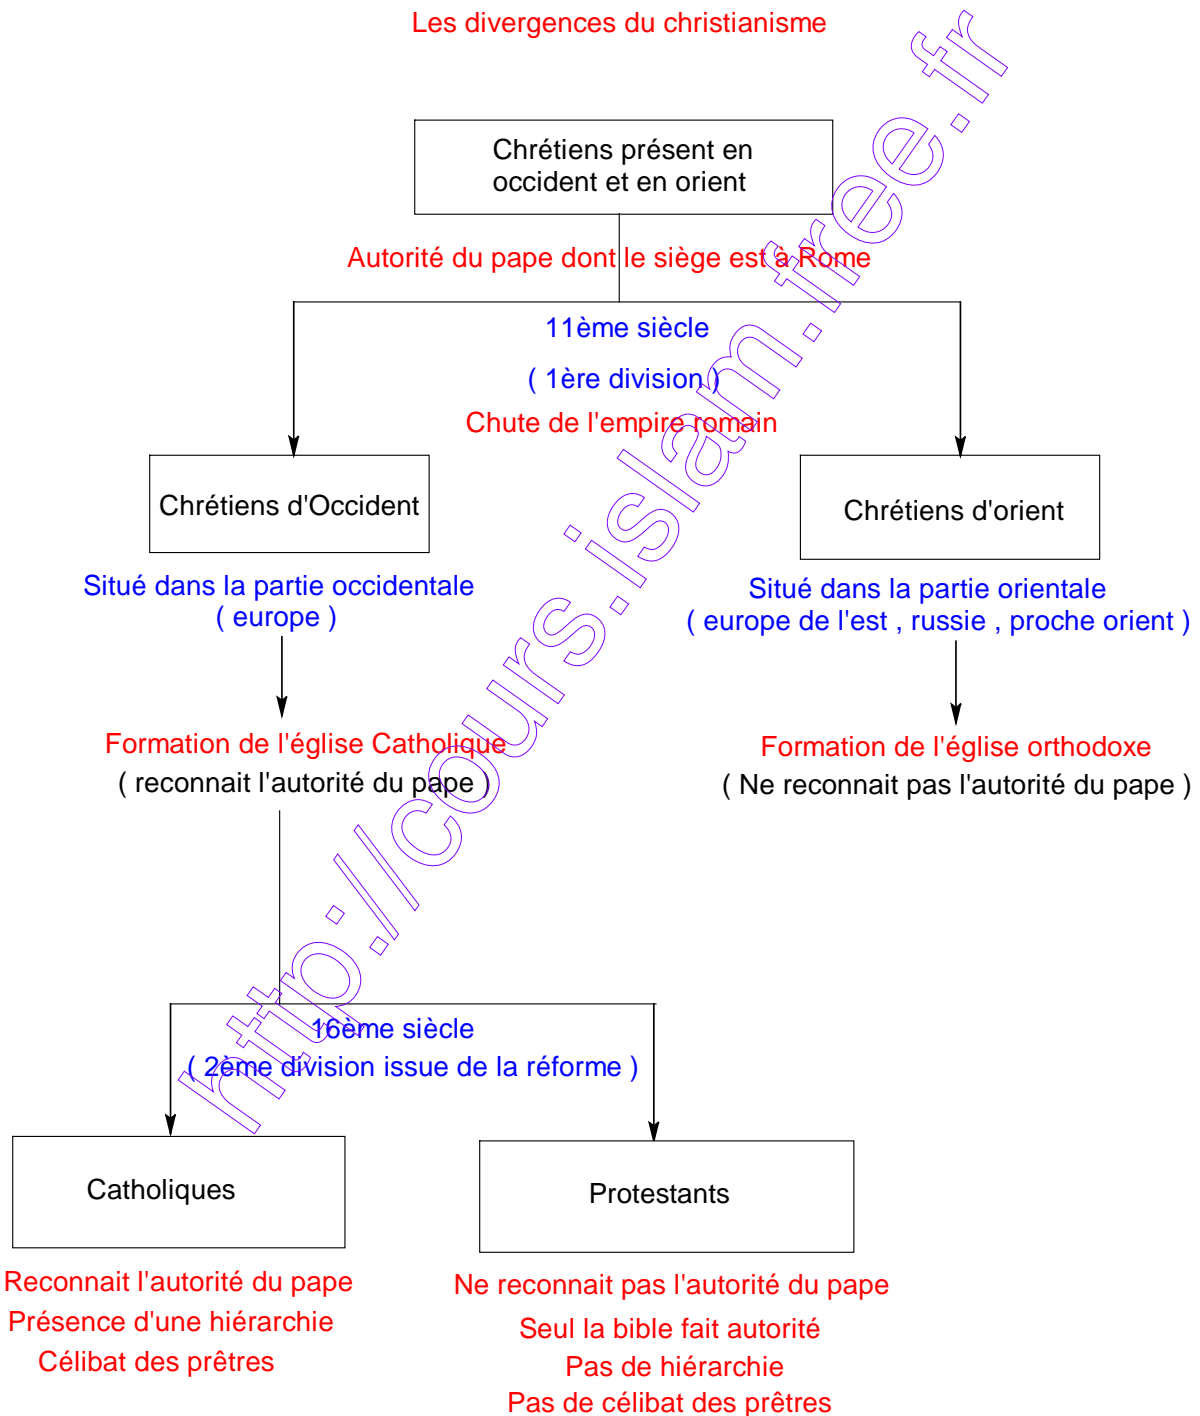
Les divergences du christianisme

Chrétiens présent en occident et en orient

Autorité du pape dont le siège est à Rome

11ème siècle

( 1ère division )

Chute de l'empire romain

Chrétiens d'Occident

Chrétiens d'orient

Situé dans la partie occidentale ( europe )

Situé dans la partie orientale ( europe de l'est , russie , proche orient )

Formation de l'église Catholique
( reconnait l'autorité du pape )

Formation de l'église orthodoxe
( Ne reconnait pas l'autorité du pape )

16ème siècle
( 2ème division issue de la réforme )

Catholiques

Protestants

Reconnait l'autorité du pape
Présence d'une hiérarchie
Célibat des prêtres

Ne reconnait pas l'autorité du pape
Seul la bible fait autorité
Pas de hiérarchie
Pas de célibat des prêtres

http://cours.islam.free.fr